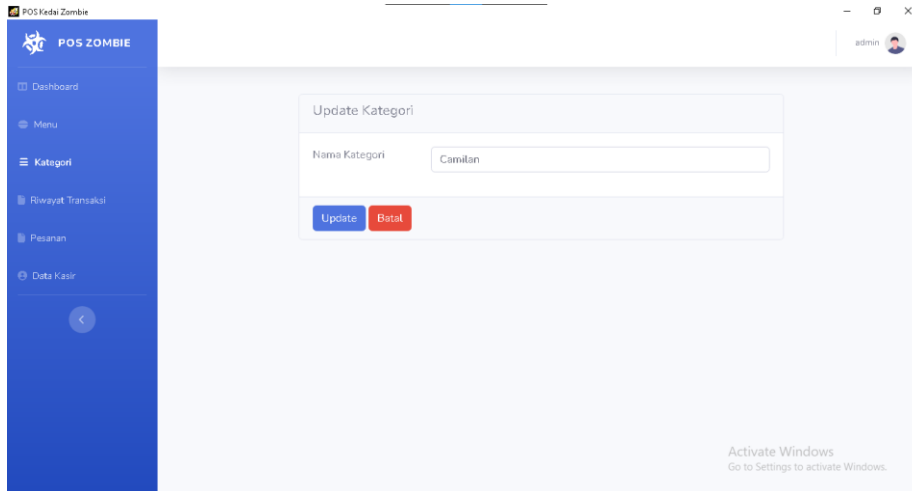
POS Kedai Zombie

POS ZOMBIE

admin

Dashboard

Menu

Kategori

Riwayat Transaksi

Pesanan

Data Kasir

Update Kategori

Nama Kategori

Camilan

Update

Batal

Activate Windows
Go to Settings to activate Windows.